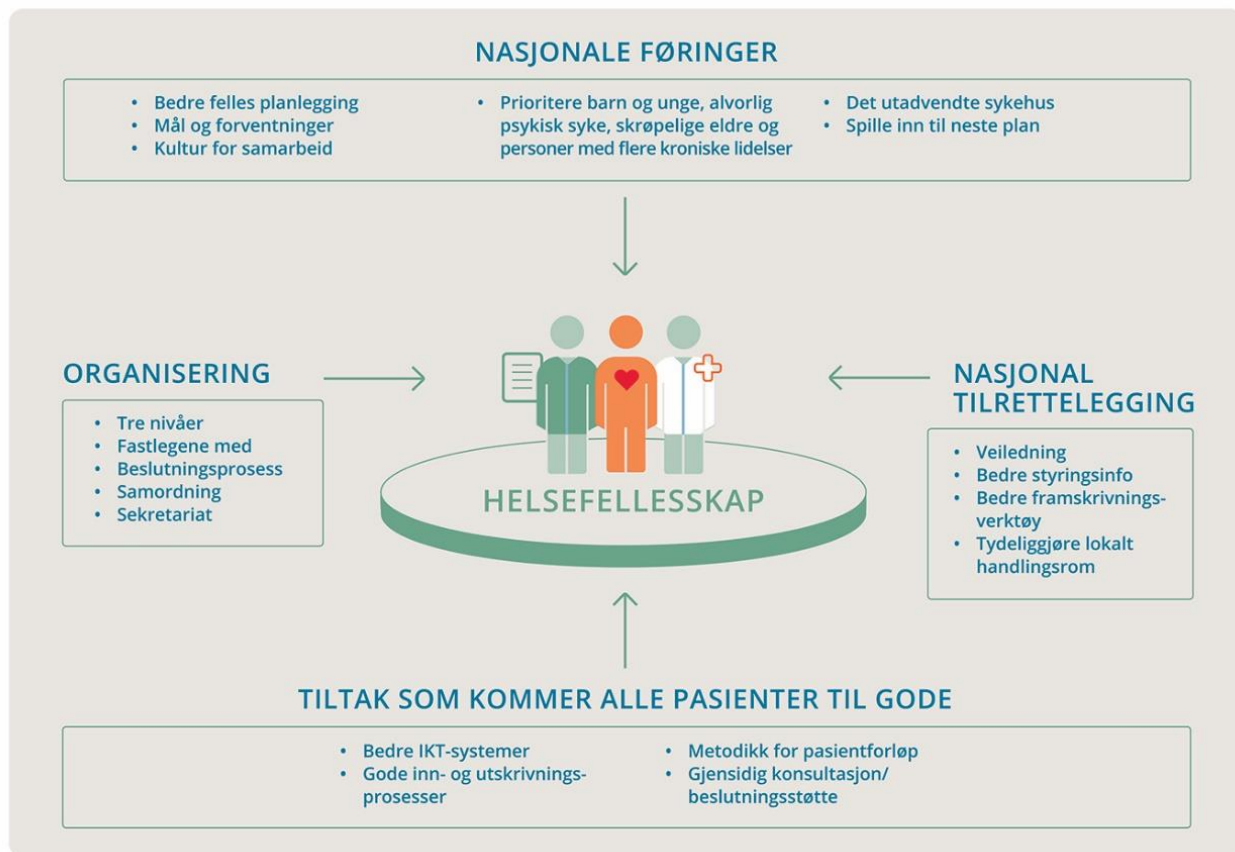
NASJONALE FØRINGER

- Bedre felles planlegging
- Mål og forventninger
- Kultur for samarbeid

- Prioritere barn og unge, alvorlig psykisk syke, skrøpelige eldre og personer med flere kroniske lidelser

- Det utadvendte sykehus
- Spille inn til neste plan

ORGANISERING

- Tre nivåer
- Fastlegene med
- Beslutningsprosess
- Samordning
- Sekretariat

HELSEFELLESSKAP

NASJONAL TILRETTELEGGING

- Veiledning
- Bedre styringsinfo
- Bedre framskrivningsverktøy
- Tydeliggjøre lokalt handlingsrom

TILTAK SOM KOMMER ALLE PASIENTER TIL GODE

- Bedre IKT-systemer
- Gode inn- og utskrivningsprosesser

- Metodikk for pasientforløp
- Gjensidig konsultasjon/beslutningsstøtte